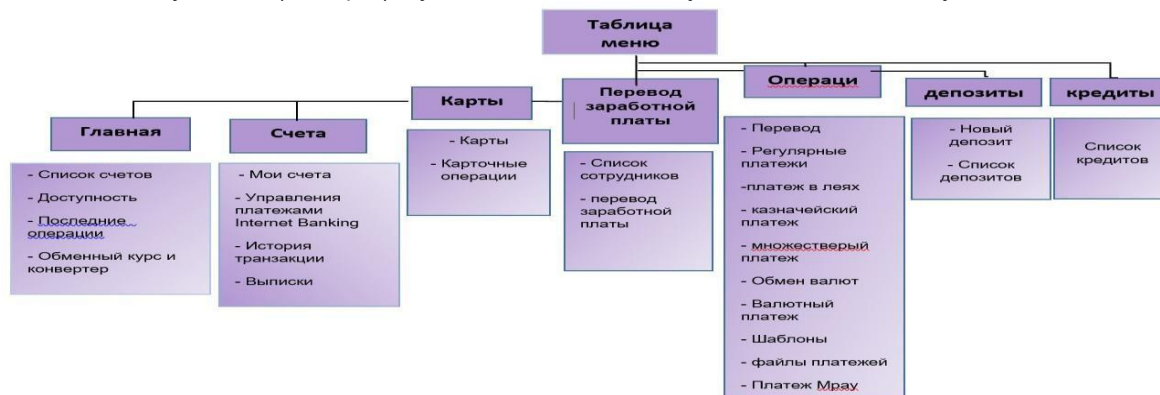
Таблица меню

Главная

- Список счетов
- Доступность
- Последние операции
- Обменный курс и конвертер

Счета

- Мои счета
- Управления платежами Internet Banking
- История транзакции
- Выписки

Карты

- Карты
- Карточные операции

Перевод заработной платы

- Список сотрудников
- перевод заработной платы

Операци

- Перевод
- Регулярные платежи
-платеж в леях
- казначейский платеж
- множестверый платеж
- Обмен валют
- Валютный платеж
- Шаблоны
- файлы платежей
- Платеж Мрау

депозиты

- Новый депозит
- Список депозитов

кредиты

Список кредитов